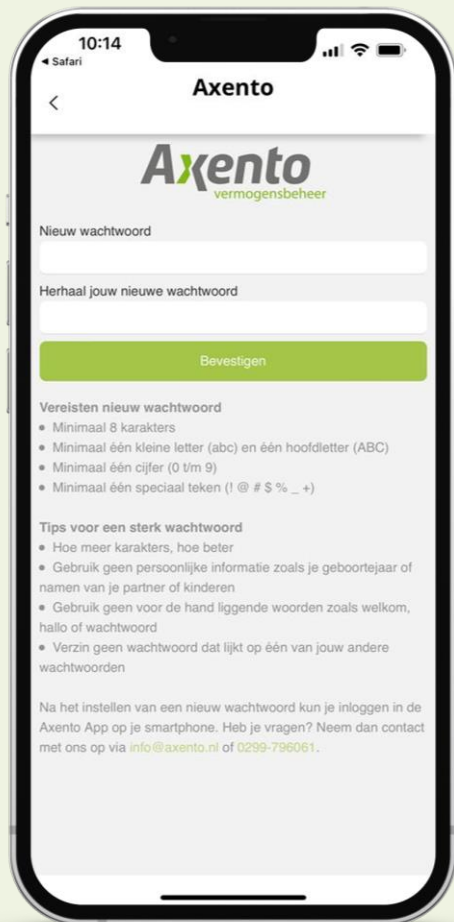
10:14
◂ Safari

<

Axento

Axento
vermogensbeheer

Nieuw wachtwoord

Herhaal jouw nieuwe wachtwoord

Bevestigen

Vereisten nieuw wachtwoord
• Minimaal 8 karakters
• Minimaal één kleine letter (abc) en één hoofdletter (ABC)
• Minimaal één cijfer (0 t/m 9)
• Minimaal één speciaal teken (! @ # $ % _ +)

Tips voor een sterk wachtwoord
• Hoe meer karakters, hoe beter
• Gebruik geen persoonlijke informatie zoals je geboortejaar of namen van je partner of kinderen
• Gebruik geen voor de hand liggende woorden zoals welkom, hallo of wachtwoord
• Verzin geen wachtwoord dat lijkt op één van jouw andere wachtwoorden

Na het instellen van een nieuw wachtwoord kun je inloggen in de Axento App op je smartphone. Heb je vragen? Neem dan contact met ons op via info@axento.nl of 0299-796061.